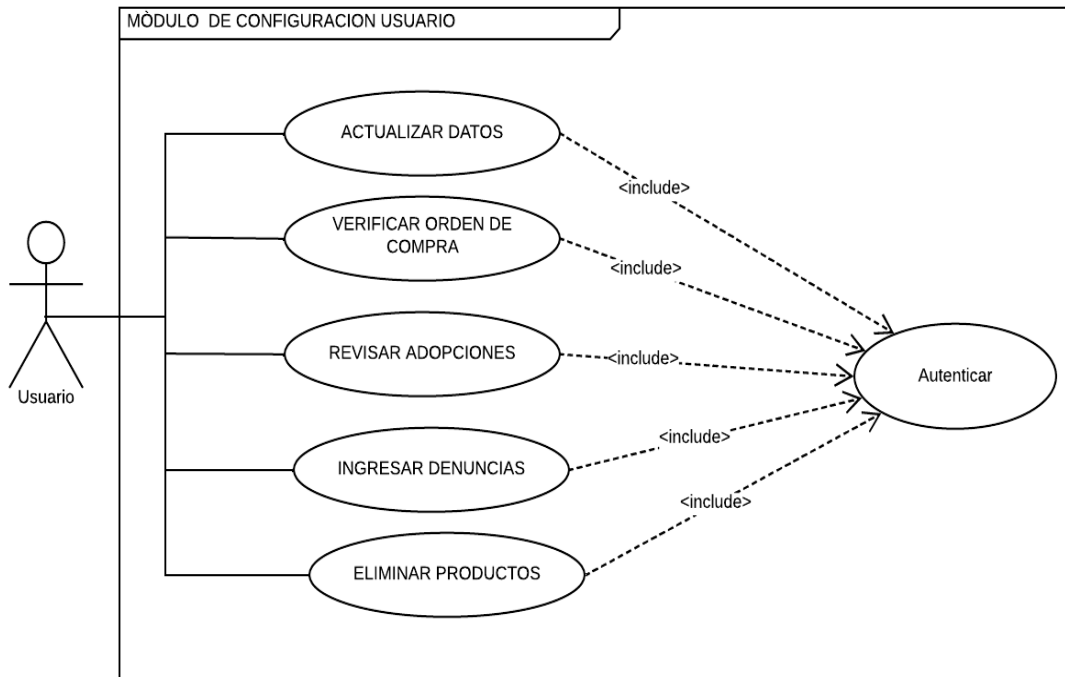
MÒDULO DE CONFIGURACION USUARIO

Usuario

ACTUALIZAR DATOS

VERIFICAR ORDEN DE COMPRA

REVISAR ADOPCIONES

INGRESAR DENUNCIAS

ELIMINAR PRODUCTOS

<include>

<include>

<include>

<include>

<include>

Autenticar